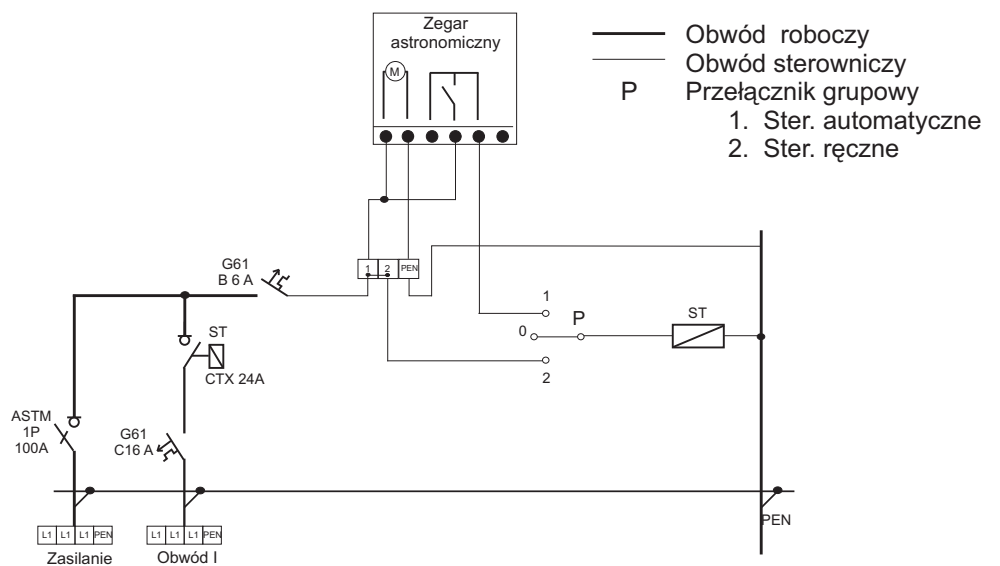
Zegar astronomiczny

M

Obwód roboczy
Obwód sterowniczy
P Przełącznik grupowy
1. Ster. automatyczne
2. Ster. ręczne

G61
B 6 A

1 2 PEN

1
0
P
2

ST

ST
CTX 24A

ASTM
1P
100A

G61
C16 A

PEN

L1 L1 L1 PEN
Zasilanie

L1 L1 L1 PEN
Obwód I